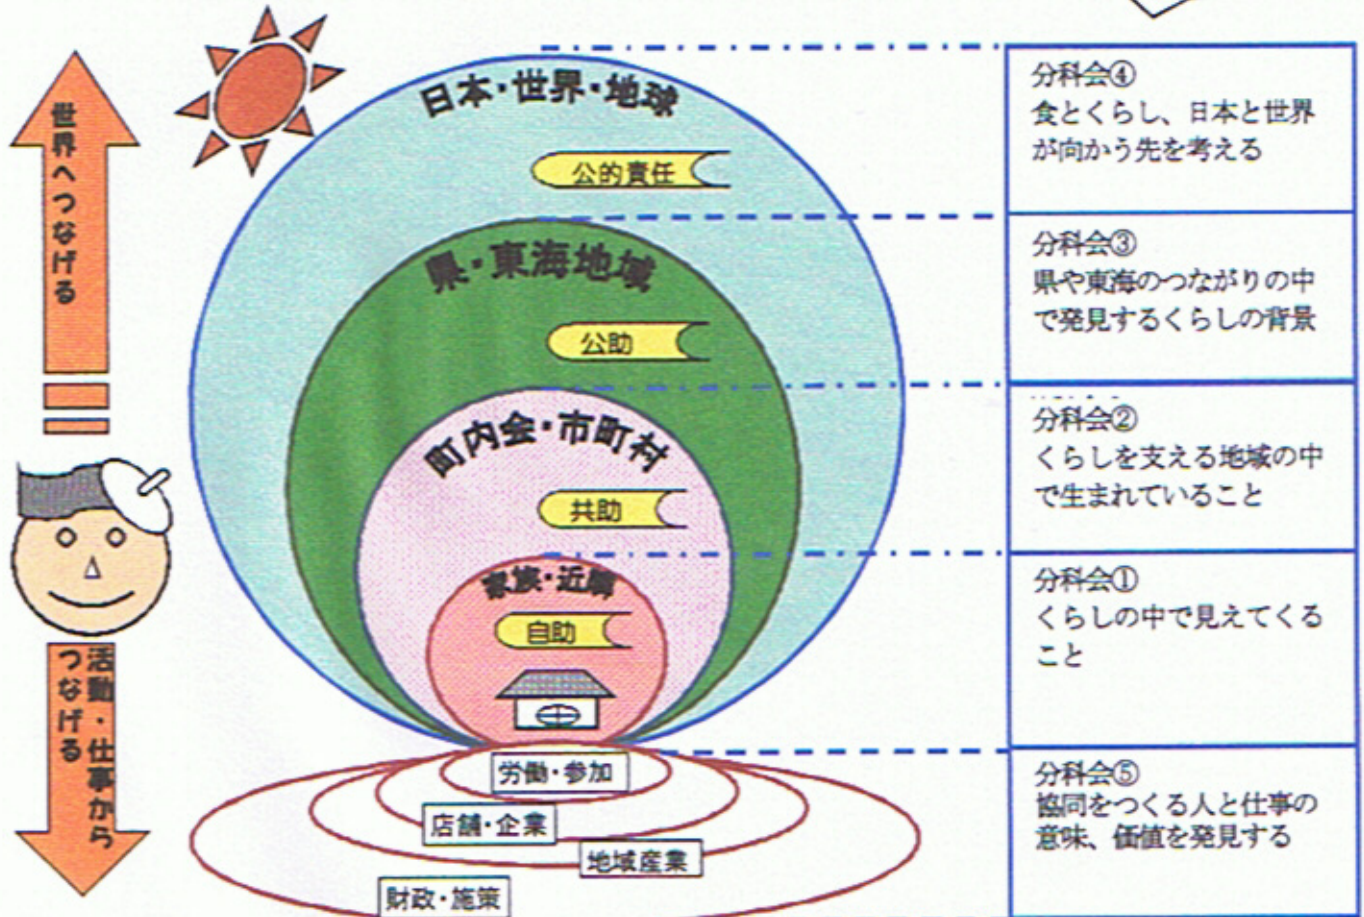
世界へつなげる

日本・世界・地球

公的責任

県・東海地域

公助

町内会・市町村

共助

家族・近隣

自助

活動・仕事からつなげる

労働・参加

店舗・企業

地域産業

財政・施策

分科会④
食とくらし、日本と世界が向かう先を考える

分科会③
県や東海のつながりの中で発見するくらしの背景

分科会②
くらしを支える地域の中で生まれていること

分科会①
くらしの中で見えてくること

分科会⑤
協同をつくる人と仕事の意味、価値を発見する